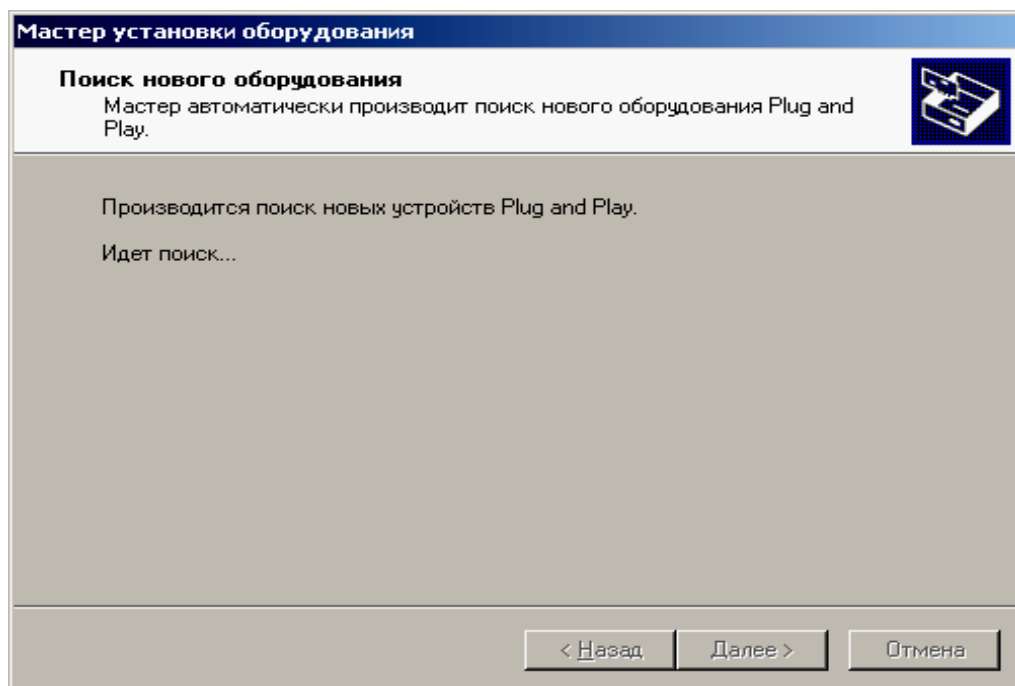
Мастер установки оборудования

Поиск нового оборудования
Мастер автоматически производит поиск нового оборудования Plug and Play.

Производится поиск новых устройств Plug and Play.

Идет поиск...

< Назад   Далее >   Отмена